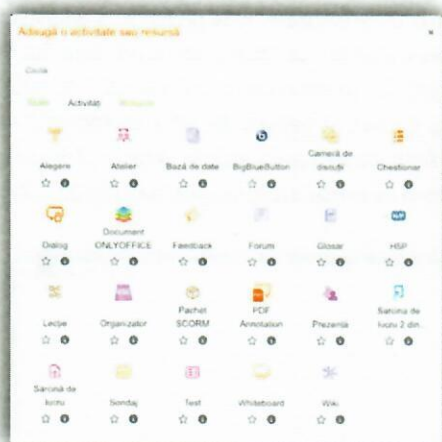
Adaugă o activitate sau resursă

×

Caută

Toate Activități Resurse

Alegere

Atelier

Bază de date

BigBlueButton

Cameră de discuții

Chestionar

Dialog

Document ONLYOFFICE

Feedback

Forum

Glosar

H5P

Lecție

Organizator

Pachet SCORM

PDF Annotation

Prezență

Sarcina de lucru 2 din

Sarcină de lucru

Sondaj

Test

Whiteboard

Wiki